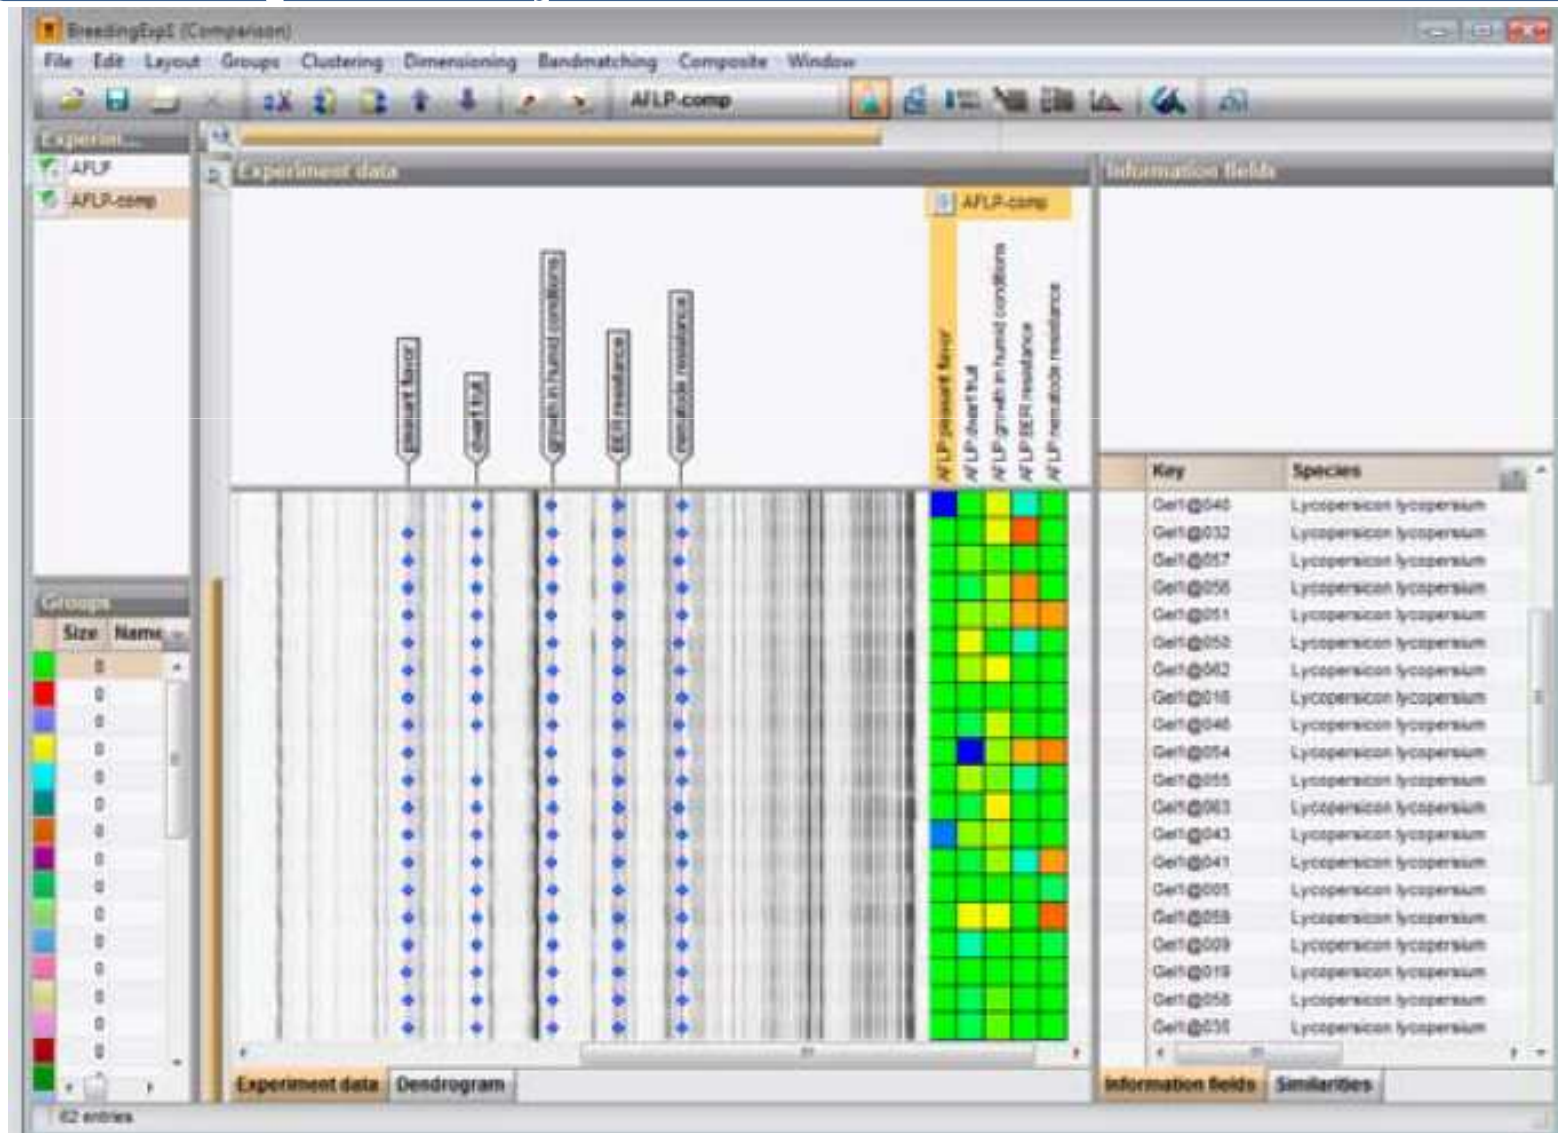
BreedingExp1 (Comparison)

File Edit Layout Groups Clustering Dimensioning Bandmatching Composite Window

AFLP-comp

Experim...
AFLP
AFLP-comp

Experiment data

pleasant flavor
dwarf fruit
growth in humid conditions
BER resistance
nematode resistance

AFLP-comp
AFLP pleasant flavor
AFLP dwarf fruit
AFLP growth in humid conditions
AFLP BER resistance
AFLP nematode resistance

Information fields

| Key | Species |
|---|---|
| Gel1@040 | Lycopersicon lycopersium |
| Gel1@032 | Lycopersicon lycopersium |
| Gel1@057 | Lycopersicon lycopersium |
| Gel1@056 | Lycopersicon lycopersium |
| Gel1@051 | Lycopersicon lycopersium |
| Gel1@050 | Lycopersicon lycopersium |
| Gel1@062 | Lycopersicon lycopersium |
| Gel1@016 | Lycopersicon lycopersium |
| Gel1@046 | Lycopersicon lycopersium |
| Gel1@054 | Lycopersicon lycopersium |
| Gel1@055 | Lycopersicon lycopersium |
| Gel1@063 | Lycopersicon lycopersium |
| Gel1@043 | Lycopersicon lycopersium |
| Gel1@041 | Lycopersicon lycopersium |
| Gel1@005 | Lycopersicon lycopersium |
| Gel1@059 | Lycopersicon lycopersium |
| Gel1@009 | Lycopersicon lycopersium |
| Gel1@019 | Lycopersicon lycopersium |
| Gel1@058 | Lycopersicon lycopersium |
| Gel1@035 | Lycopersicon lycopersium |

Groups

| Size | Name |
|---|---|
| 0 | |
| 0 | |
| 0 | |
| 0 | |
| 0 | |
| 0 | |
| 0 | |
| 0 | |
| 0 | |
| 0 | |
| 0 | |
| 0 | |
| 0 | |
| 0 | |
| 0 | |

Experiment data Dendrogram

Information fields Similarities

62 entries